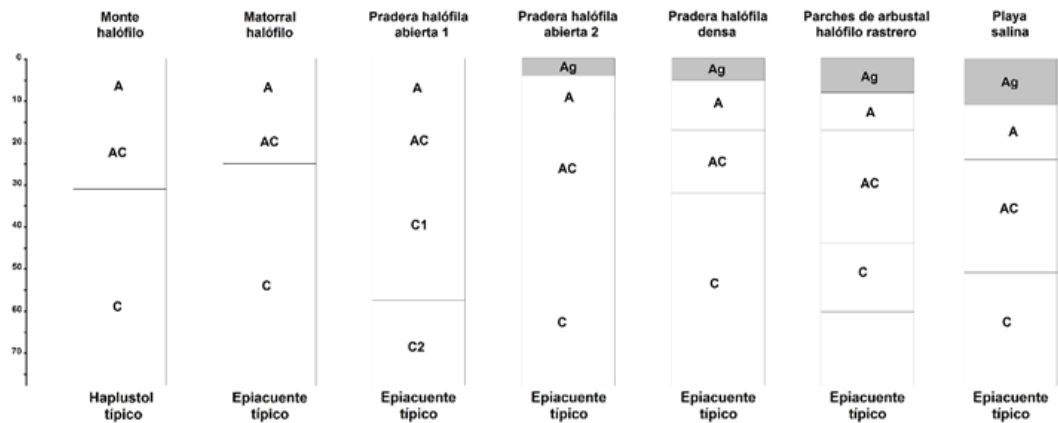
Monte halófilo

Matorral halófilo

Pradera halófila abierta 1

Pradera halófila abierta 2

Pradera halófila densa

Parches de arbustal halófilo rastrero

Playa salina

0
10
20
30
40
50
60
70

A
AC
C
Haplustol típico

A
AC
C
Epiacuente típico

A
AC
C1
C2
Epiacuente típico

Ag
A
AC
C
Epiacuente típico

Ag
A
AC
C
Epiacuente típico

Ag
A
AC
C
Epiacuente típico

Ag
A
AC
C
Epiacuente típico